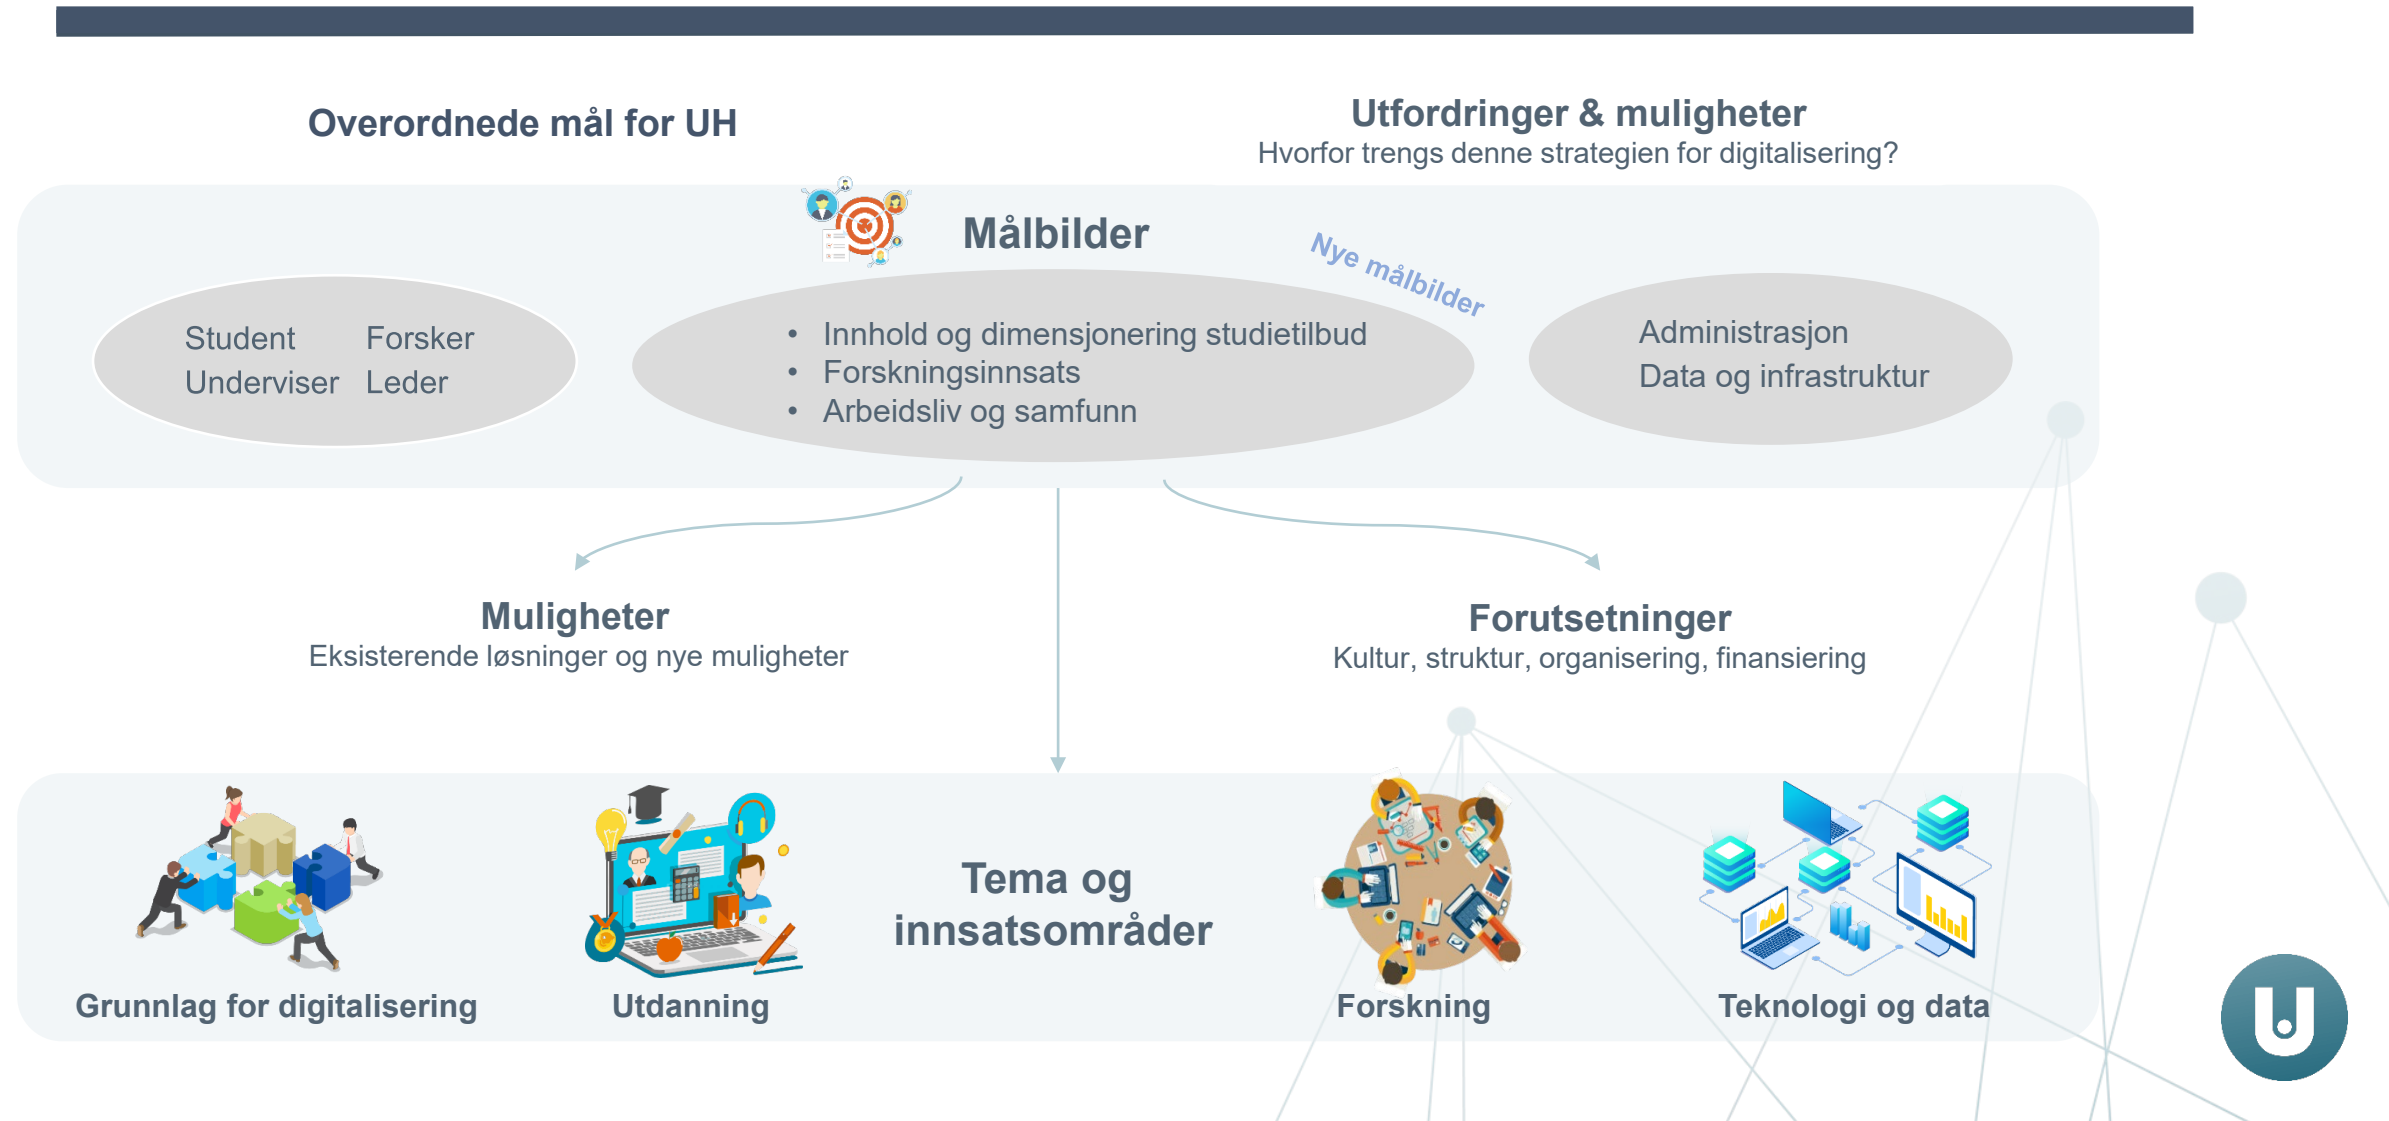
Overordnede mål for UH

Utfordringer & muligheter
Hvorfor trengs denne strategien for digitalisering?

Målbilder

Nye målbilder

Student Forsker
Underviser Leder

- Innhold og dimensjonering studietilbud
- Forskningsinnsats
- Arbeidsliv og samfunn

Administrasjon
Data og infrastruktur

Muligheter
Eksisterende løsninger og nye muligheter

Forutsetninger
Kultur, struktur, organisering, finansiering

Grunnlag for digitalisering

Utdanning

Tema og innsatsområder

Forskning

Teknologi og data